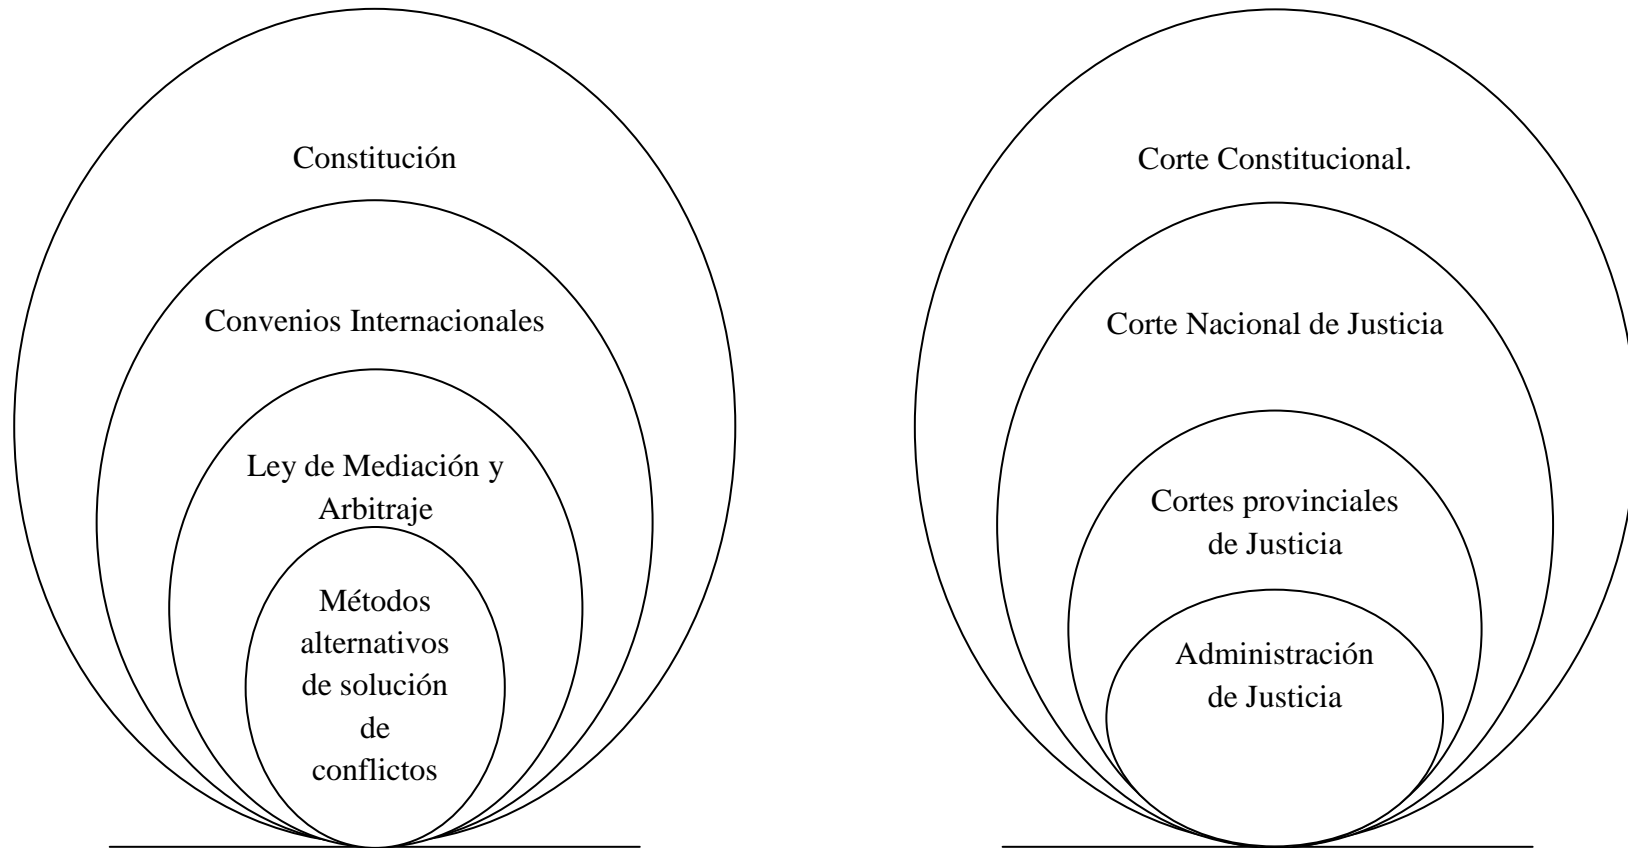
Constitución

Convenios Internacionales

Ley de Mediación y Arbitraje

Métodos alternativos de solución de conflictos

Corte Constitucional.

Corte Nacional de Justicia

Cortes provinciales de Justicia

Administración de Justicia